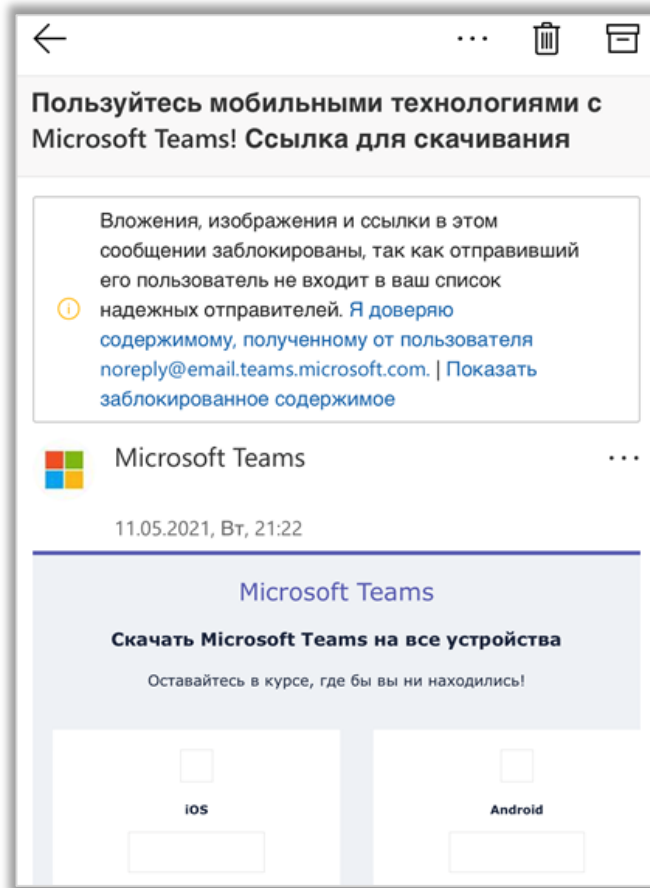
Пользуйтесь мобильными технологиями с Microsoft Teams! Ссылка для скачивания

Вложения, изображения и ссылки в этом сообщении заблокированы, так как отправивший его пользователь не входит в ваш список надежных отправителей. Я доверяю содержимому, полученному от пользователя noreply@email.teams.microsoft.com. | Показать заблокированное содержимое

Microsoft Teams

11.05.2021, Вт, 21:22

Microsoft Teams

Скачать Microsoft Teams на все устройства

Оставайтесь в курсе, где бы вы ни находились!

iOS

Android